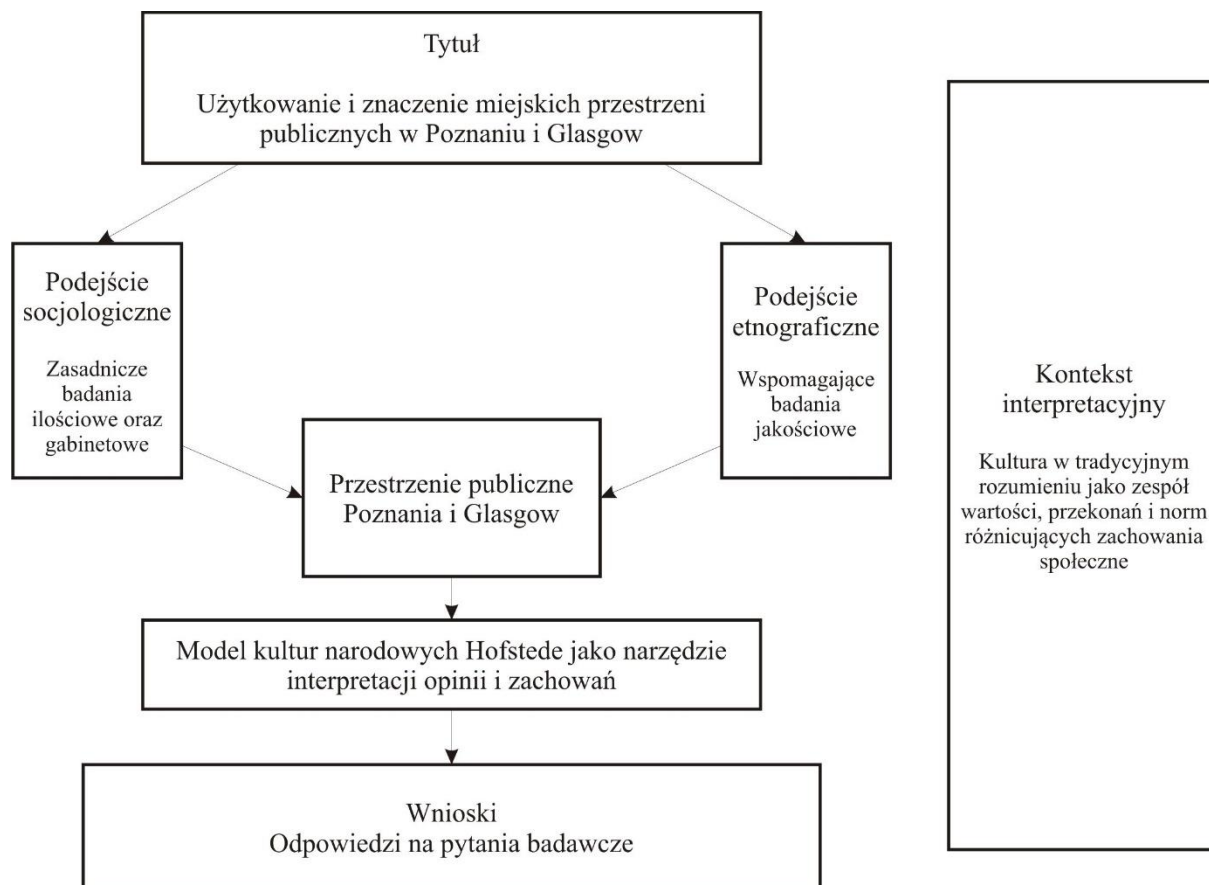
Tytuł

Użytkowanie i znaczenie miejskich przestrzeni publicznych w Poznaniu i Glasgow

Podejście socjologiczne

Zasadnicze badania ilościowe oraz gabinetowe

Podejście etnograficzne

Wspomagające badania jakościowe

Przestrzenie publiczne Poznania i Glasgow

Model kultur narodowych Hofstede jako narzędzie interpretacji opinii i zachowań

Wnioski
Odpowiedzi na pytania badawcze

Kontekst interpretacyjny

Kultura w tradycyjnym rozumieniu jako zespół wartości, przekonań i norm różnicujących zachowania społeczne